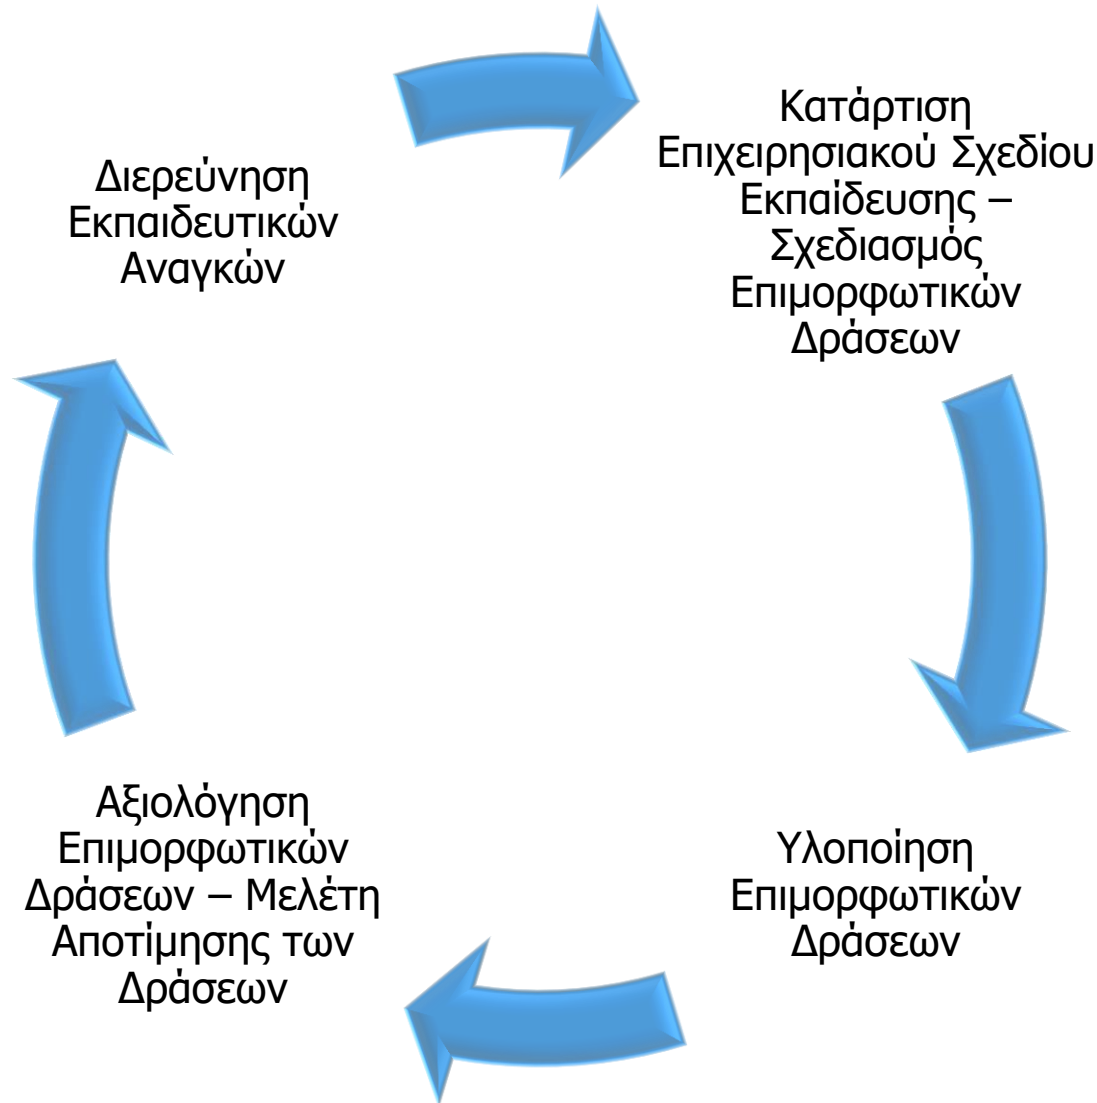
Διερεύνηση Εκπαιδευτικών Αναγκών

Κατάρτιση Επιχειρησιακού Σχεδίου Εκπαίδευσης – Σχεδιασμός Επιμορφωτικών Δράσεων

Υλοποίηση Επιμορφωτικών Δράσεων

Αξιολόγηση Επιμορφωτικών Δράσεων – Μελέτη Αποτίμησης των Δράσεων